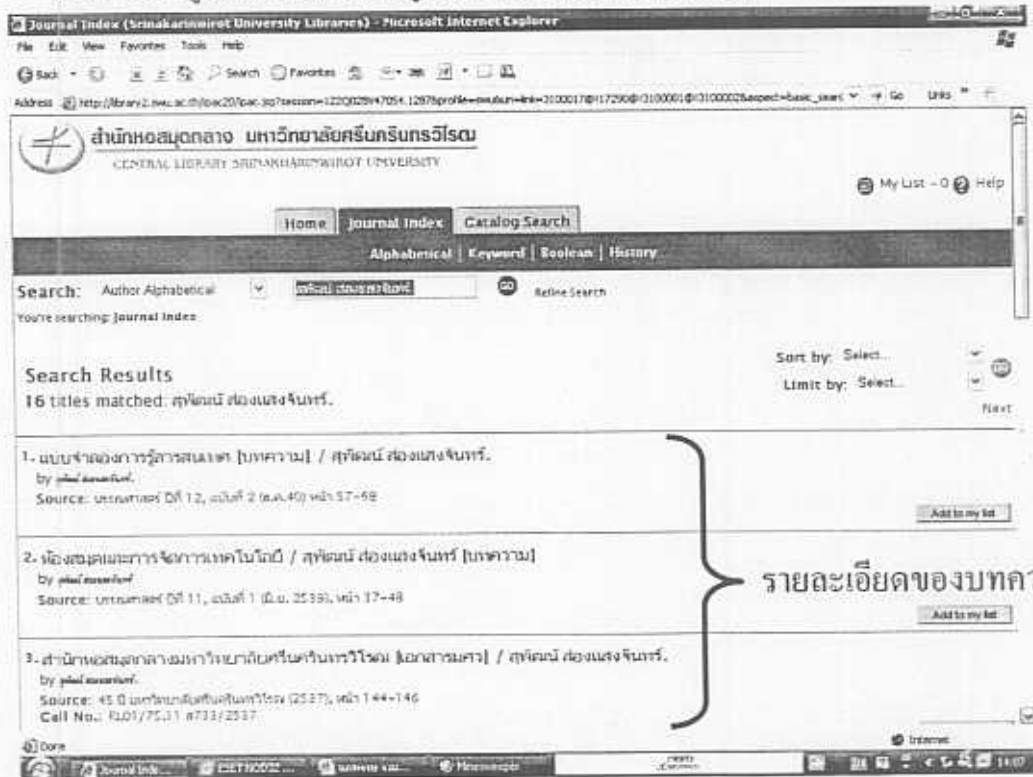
Journal Index (Srinakarinwirot University Libraries) - Microsoft Internet Explorer

File Edit View Favorites Tools Help

Back Search Favorites

Address http://library2.swu.ac.th/ipac20/ipac.jsp?session=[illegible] Go Links

สำนักหอสมุดกลาง มหาวิทยาลัยศรีนครินทรวิโรฒ
CENTRAL LIBRARY SRINAKHARINWIROT UNIVERSITY

My List - 0 Help

Home | Journal Index | Catalog Search

Alphabetical | Keyword | Boolean | History

Search: Author Alphabetical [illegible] Refine Search

You're searching: Journal Index

Search Results
16 titles matched: สุพัฒน์ ส่องแสงจันทร์.

Sort by: Select...
Limit by: Select...
Next

1. แบบจำลองการรู้สารสนเทศ [บทความ] / สุพัฒน์ ส่องแสงจันทร์.
by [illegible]
Source: บรรณศาสตร์ ปีที่ 12, ฉบับที่ 2 (ต.ค.40) หน้า 57-68
Add to my list

2. ห้องสมุดและการจัดการเทคโนโลยี / สุพัฒน์ ส่องแสงจันทร์ [บทความ]
by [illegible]
Source: บรรณศาสตร์ ปีที่ 11, ฉบับที่ 1 (มิ.ย. 2539), หน้า 37-48
Add to my list

รายละเอียดของบทคา

3. สำนักหอสมุดกลาง มหาวิทยาลัยศรีนครินทรวิโรฒ [เอกสารเผยแพร่] / สุพัฒน์ ส่องแสงจันทร์.
by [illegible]
Source: 45 ปี มหาวิทยาลัยศรีนครินทรวิโรฒ (2537), หน้า 144-146
Call No.: RL01/75.31 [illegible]/2537

Done
Internet